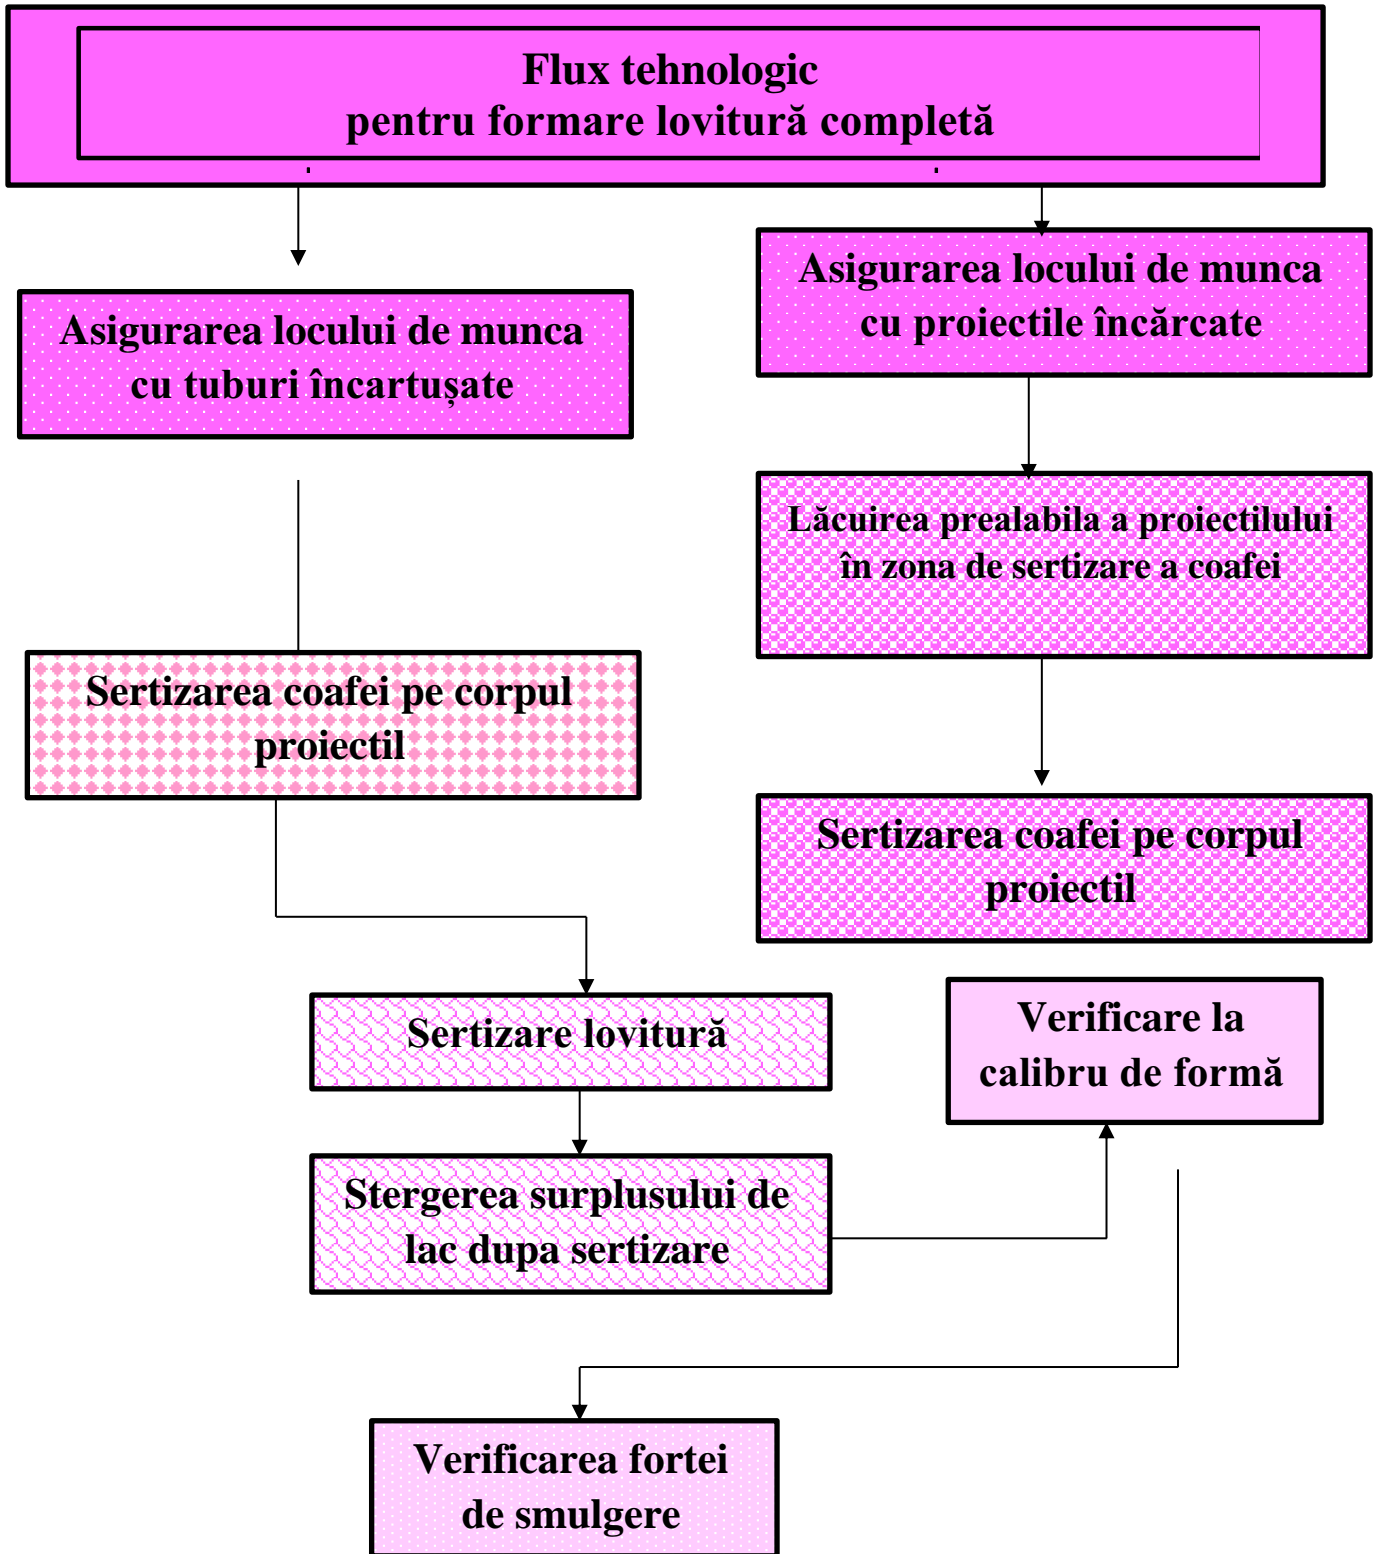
Flux tehnologic
pentru formare lovitură completă

Asigurarea locului de munca cu tuburi încartușate

Asigurarea locului de munca cu proiectile încărcate

Lăcuirea prealabila a proiectilului în zona de sertizare a coafei

Sertizarea coafei pe corpul proiectil

Sertizarea coafei pe corpul proiectil

Sertizare lovitură

Verificare la calibru de formă

Stergerea surplusului de lac dupa sertizare

Verificarea fortei de smulgere